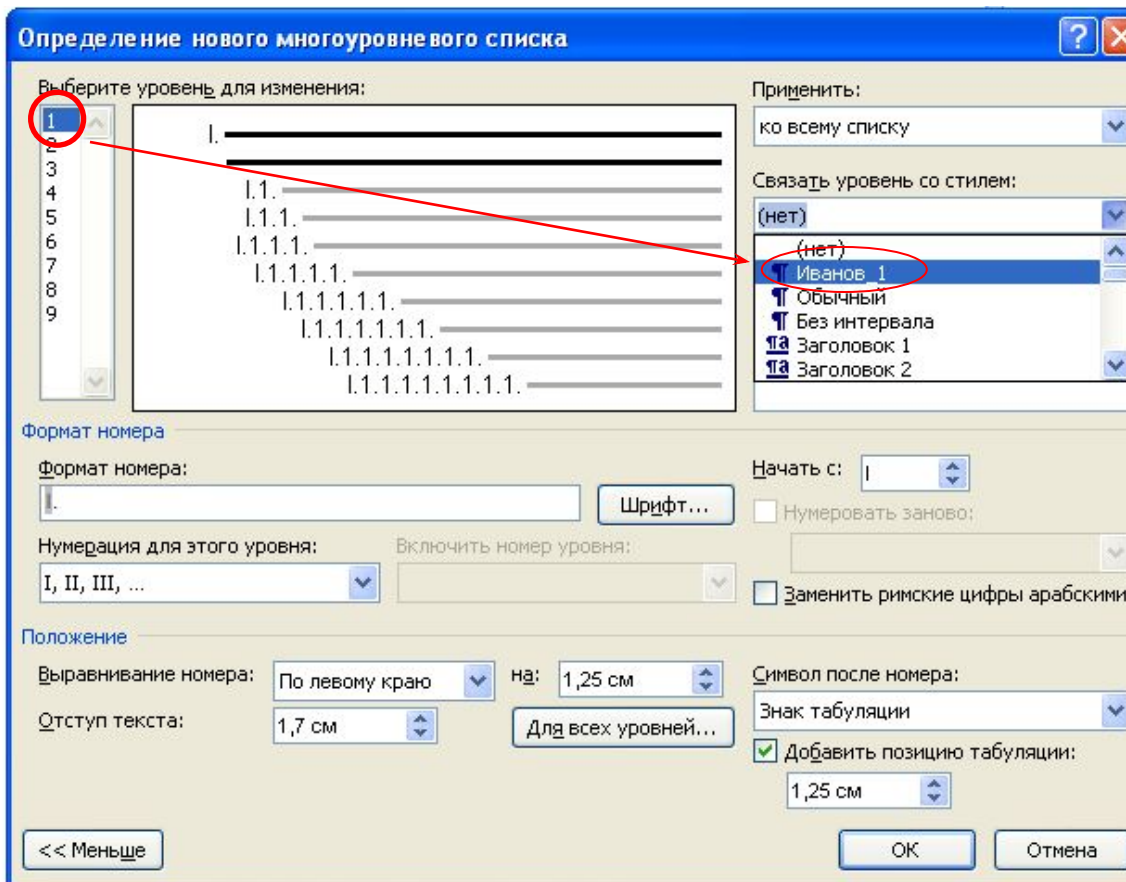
Определение нового многоуровневого списка

Выберите уровень для изменения:

1
2
3
4
5
6
7
8
9

I.
I.1.
I.1.1.
I.1.1.1.
I.1.1.1.1.
I.1.1.1.1.1.
I.1.1.1.1.1.1.
I.1.1.1.1.1.1.1.
I.1.1.1.1.1.1.1.1.

Применить:
ко всему списку

Связать уровень со стилем:
(нет)
(нет)
Иванов_1
Обычный
Без интервала
Заголовок 1
Заголовок 2

Формат номера

Формат номера:
I.
Шрифт...

Начать с:
I

Нумеровать заново:

Нумерация для этого уровня:
I, II, III, ...

Включить номер уровня:

Заменить римские цифры арабскими

Положение

Выравнивание номера:
По левому краю
на:
1,25 см

Отступ текста:
1,7 см
Для всех уровней...

Символ после номера:
Знак табуляции

Добавить позицию табуляции:
1,25 см

<< Меньше
ОК
Отмена